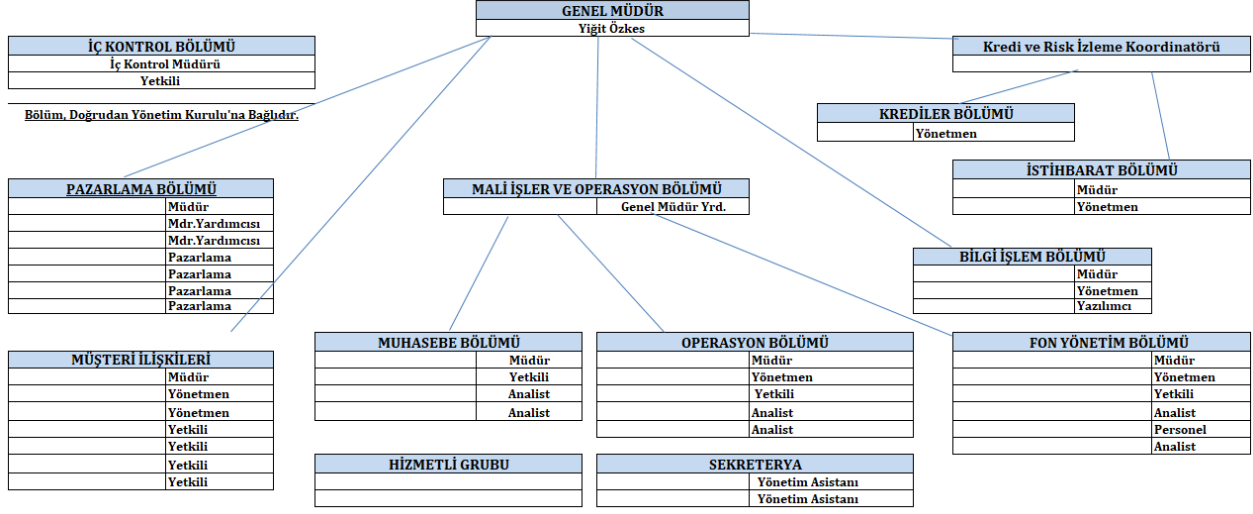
GENEL MÜDÜR
Yiğit Özkes

İÇ KONTROL BÖLÜMÜ
İç Kontrol Müdürü
Yetkili

Bölüm, Doğrudan Yönetim Kurulu'na Bağlıdır.

Kredi ve Risk İzleme Koordinatörü

KREDİLER BÖLÜMÜ
Yönetmen

İSTİHBARAT BÖLÜMÜ
Müdür
Yönetmen

PAZARLAMA BÖLÜMÜ
Müdür
Mdr.Yardımcısı
Mdr.Yardımcısı
Pazarlama
Pazarlama
Pazarlama
Pazarlama

MALİ İŞLER VE OPERASYON BÖLÜMÜ
Genel Müdür Yrd.

BİLGİ İŞLEM BÖLÜMÜ
Müdür
Yönetmen
Yazılımcı

MÜŞTERİ İLİŞKİLERİ
Müdür
Yönetmen
Yönetmen
Yetkili
Yetkili
Yetkili
Yetkili

MUHASEBE BÖLÜMÜ
Müdür
Yetkili
Analist
Analist

OPERASYON BÖLÜMÜ
Müdür
Yönetmen
Yetkili
Analist
Analist

FON YÖNETİM BÖLÜMÜ
Müdür
Yönetmen
Yetkili
Analist
Personel
Analist

HİZMETLİ GRUBU

SEKRETERYA
Yönetim Asistanı
Yönetim Asistanı